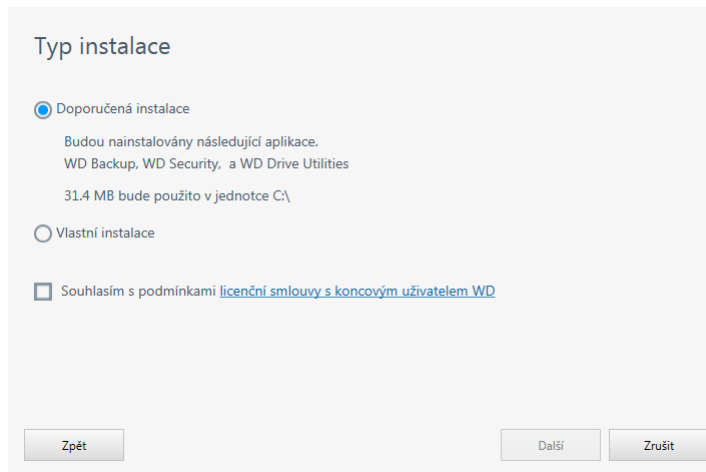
Typ instalace

Doporučená instalace

Budou nainstalovány následující aplikace.
WD Backup, WD Security,  a WD Drive Utilities

31.4 MB bude použito v jednotce C:\

Vlastní instalace

Souhlasím s podmínkami licenční smlouvy s koncovým uživatelem WD

Zpět

Další

Zrušit